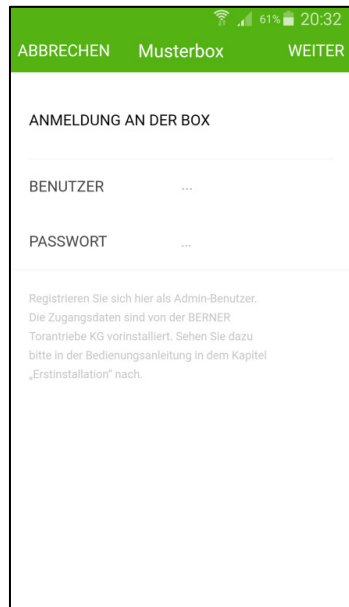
61% 20:32

ABBRECHEN Musterbox WEITER

ANMELDUNG AN DER BOX

BENUTZER ...

PASSWORT ...

Registrieren Sie sich hier als Admin-Benutzer. Die Zugangsdaten sind von der BERNER Torantriebe KG vorinstalliert. Sehen Sie dazu bitte in der Bedienungsanleitung in dem Kapitel „Erstinstallation" nach.